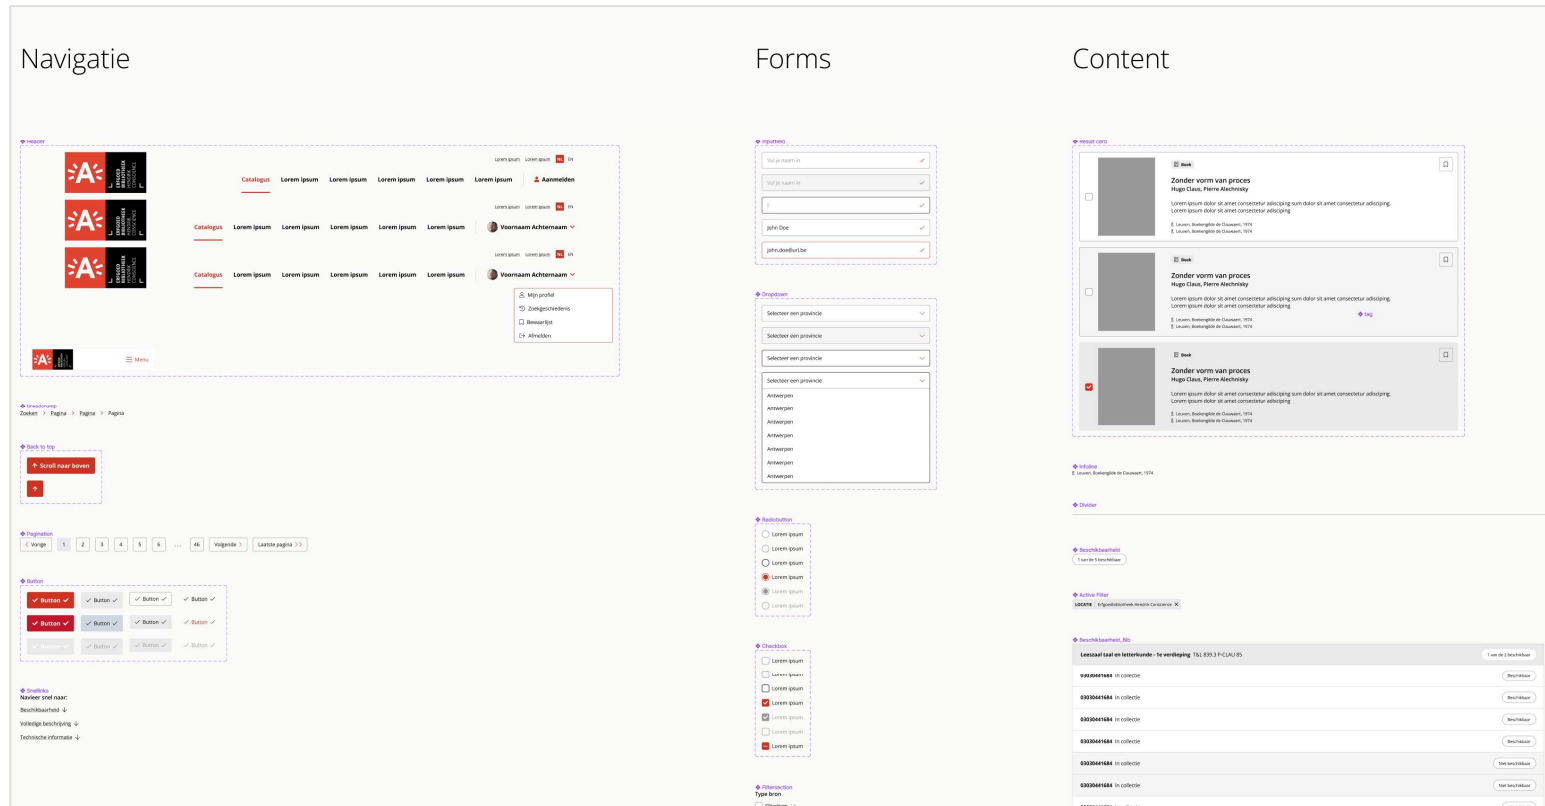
Navigatie

Forms

Content

❖ Header

Lorem ipsum Lorem ipsum NL EN

Catalogus Lorem ipsum Lorem ipsum Lorem ipsum Lorem ipsum Lorem ipsum Aanmelden

Lorem ipsum Lorem ipsum NL EN

Catalogus Lorem ipsum Lorem ipsum Lorem ipsum Lorem ipsum Lorem ipsum Voornaam Achternaam

Lorem ipsum Lorem ipsum NL EN

Catalogus Lorem ipsum Lorem ipsum Lorem ipsum Lorem ipsum Lorem ipsum Voornaam Achternaam

Mijn profiel
Zoekgeschiedenis
Bewaarlijst
Afmelden

Menu

❖ Breadcrumb
Zoeken > Pagina > Pagina > Pagina

❖ Back to top
Scroll naar boven

❖ Pagination
< Vorige 1 2 3 4 5 6 ... 46 Volgende > Laatste pagina >>

❖ Button
Button Button Button Button
Button Button Button Button
Button Button Button Button

❖ Snellinks
Navigeer snel naar:
Beschikbaarheid
Volledige beschrijving
Technische informatie

❖ Inputfield
Vul je naam in
Vul je naam in
|
John Doe
john.doe@url.be

❖ Dropdown
Selecteer een provincie
Selecteer een provincie
Selecteer een provincie
Selecteer een provincie
Antwerpen
Antwerpen
Antwerpen
Antwerpen
Antwerpen
Antwerpen
Antwerpen
Antwerpen

❖ Radiobutton
Lorem ipsum
Lorem ipsum
Lorem ipsum
Lorem ipsum
Lorem ipsum
Lorem ipsum

❖ Checkbox
Lorem ipsum
Lorem ipsum
Lorem ipsum
Lorem ipsum
Lorem ipsum
Lorem ipsum
Lorem ipsum

❖ Filtersection
Type bron

❖ Result card
Boek
Zonder vorm van proces
Hugo Claus, Pierre Alechinsky
Lorem ipsum dolor sit amet consectetur adiscipling sum dolor sit amet consectetur adiscipling.
Lorem ipsum dolor sit amet consectetur adiscipling
Leuven, Boekengilde de Clauwaert, 1974
Leuven, Boekengilde de Clauwaert, 1974

Boek
Zonder vorm van proces
Hugo Claus, Pierre Alechinsky
Lorem ipsum dolor sit amet consectetur adiscipling sum dolor sit amet consectetur adiscipling.
Lorem ipsum dolor sit amet consectetur adiscipling
Leuven, Boekengilde de Clauwaert, 1974
Leuven, Boekengilde de Clauwaert, 1974
❖ tag

Boek
Zonder vorm van proces
Hugo Claus, Pierre Alechinsky
Lorem ipsum dolor sit amet consectetur adiscipling sum dolor sit amet consectetur adiscipling.
Lorem ipsum dolor sit amet consectetur adiscipling
Leuven, Boekengilde de Clauwaert, 1974
Leuven, Boekengilde de Clauwaert, 1974

❖ Infoline
Leuven, Boekengilde de Clauwaert, 1974

❖ Divider

❖ Beschikbaarheid
1 van de 5 beschikbaar

❖ Active Filter
LOCATIE Erfgoedbibliotheek Hendrik Conscience ×

❖ Beschikbaarheid_Bib
Leeszaal taal en letterkunde - 1e verdieping T&L 839.3 P-CLAU 85 1 van de 2 beschikbaar
03030441684 In collectie Beschikbaar
03030441684 In collectie Beschikbaar
03030441684 In collectie Beschikbaar
03030441684 In collectie Beschikbaar
03030441684 In collectie Niet beschikbaar
03030441684 In collectie Niet beschikbaar